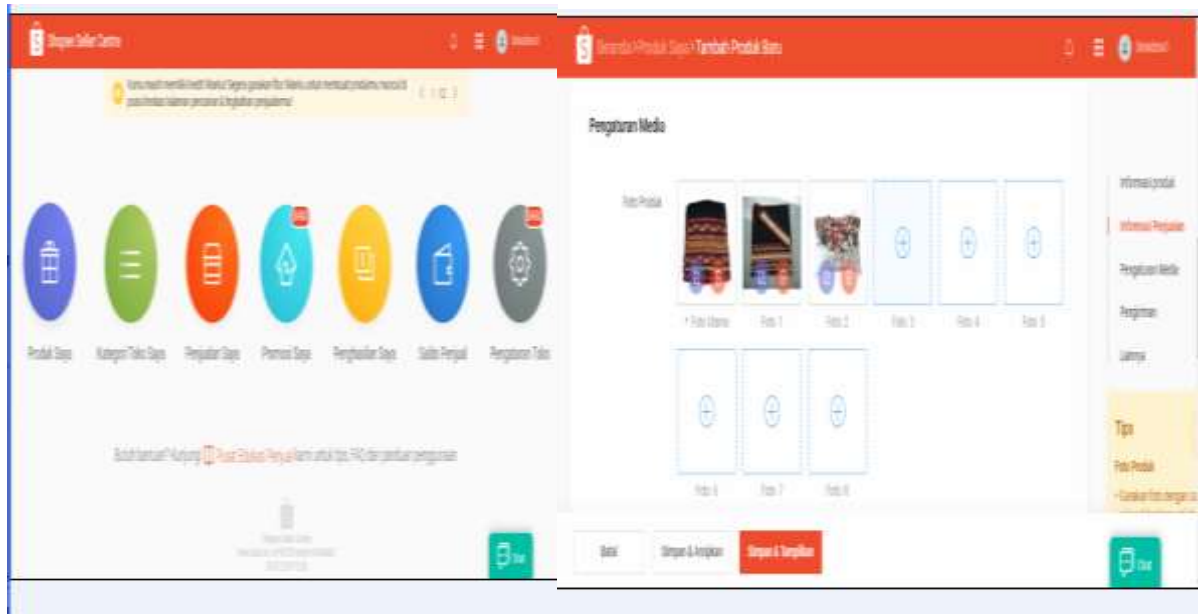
Shopee Seller Centre

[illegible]

Produk Saya | Kategori Toko Saya | Penjualan Saya | Promosi Saya | Penghasilan Saya | Saldo Penjual | Pengaturan Toko

Butuh bantuan? Kunjungi Pusat Edukasi Penjual kami untuk tips, FAQ dan panduan penggunaan

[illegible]

Chat

Beranda > Produk Saya > Tambah Produk Baru

Pengaturan Media

Foto Produk

* Foto Utama | Foto 1 | Foto 2 | Foto 3 | Foto 4 | Foto 5

Foto 6 | Foto 7 | Foto 8

Informasi produk
Informasi Penjualan
Pengaturan Media
Pengiriman
Lainnya

Tips
Foto Produk
- Gunakan foto dengan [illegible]

Batal | Simpan & Arsipkan | Simpan & Tampilkan

Chat